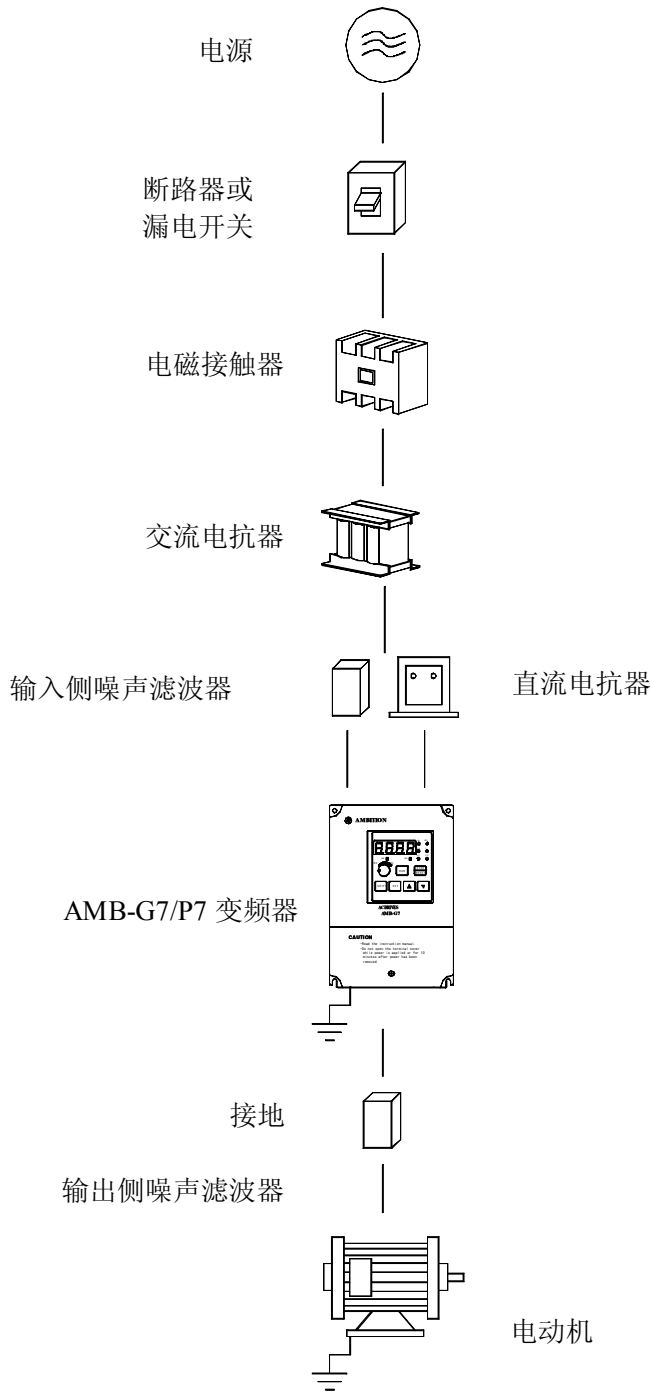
电源

断路器或
漏电开关

电磁接触器

交流电抗器

输入侧噪声滤波器

直流电抗器

AMBITION

8888

ACDRIVES
AMB-G7

CAUTION
•Read the instruction manual.
•Do not open the terminal cover while power is applied or for 10 minutes after power has been removed.

AMB-G7/P7 变频器

接地

输出侧噪声滤波器

电动机